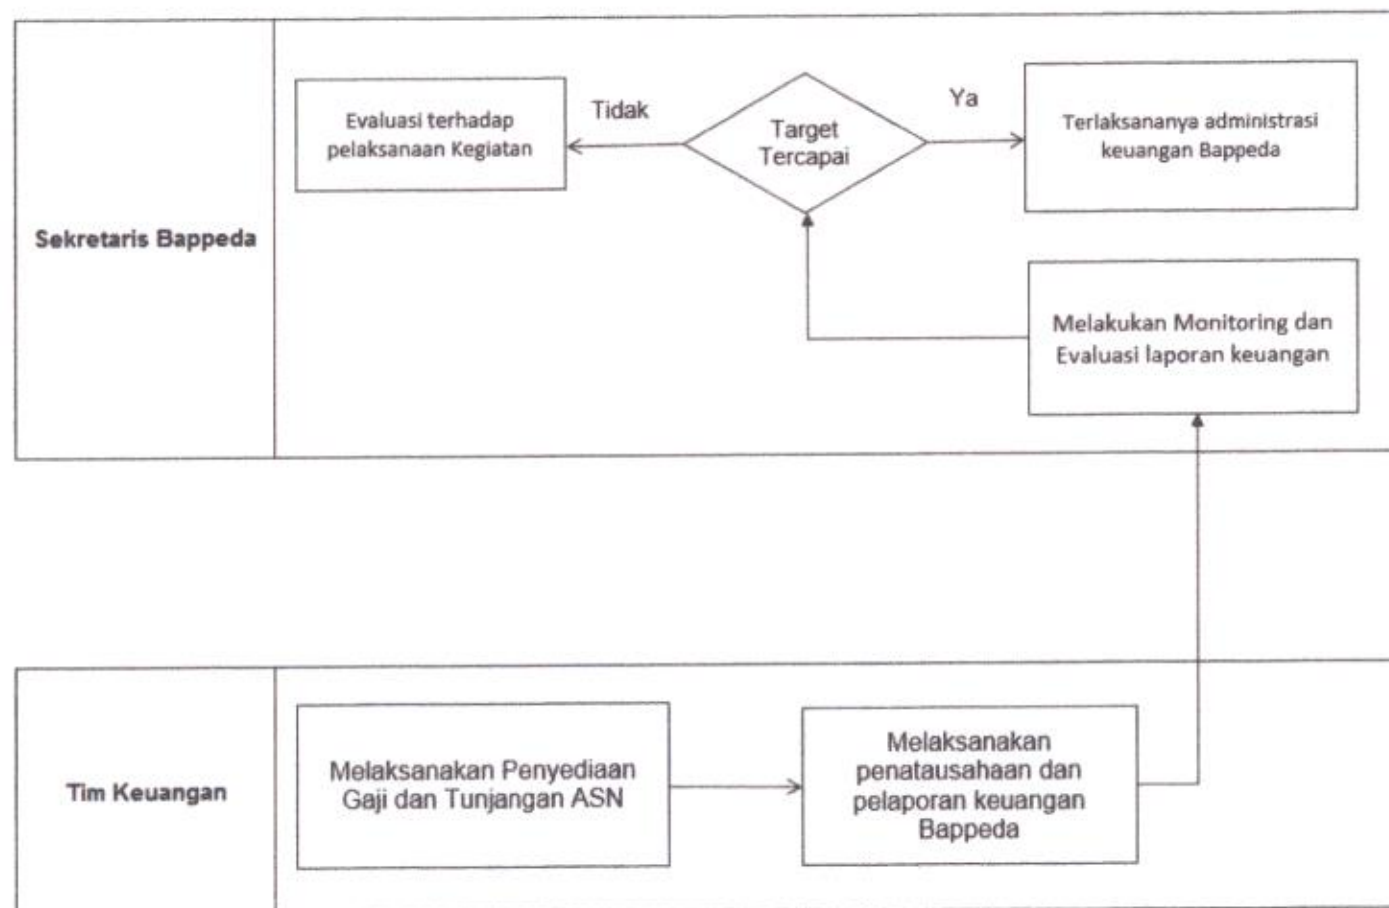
Sekretaris Bappeda

Evaluasi terhadap pelaksanaan Kegiatan

Tidak

Target Tercapai

Ya

Terlaksananya administrasi keuangan Bappeda

Melakukan Monitoring dan Evaluasi laporan keuangan

Tim Keuangan

Melaksanakan Penyediaan Gaji dan Tunjangan ASN

Melaksanakan penatausahaan dan pelaporan keuangan Bappeda